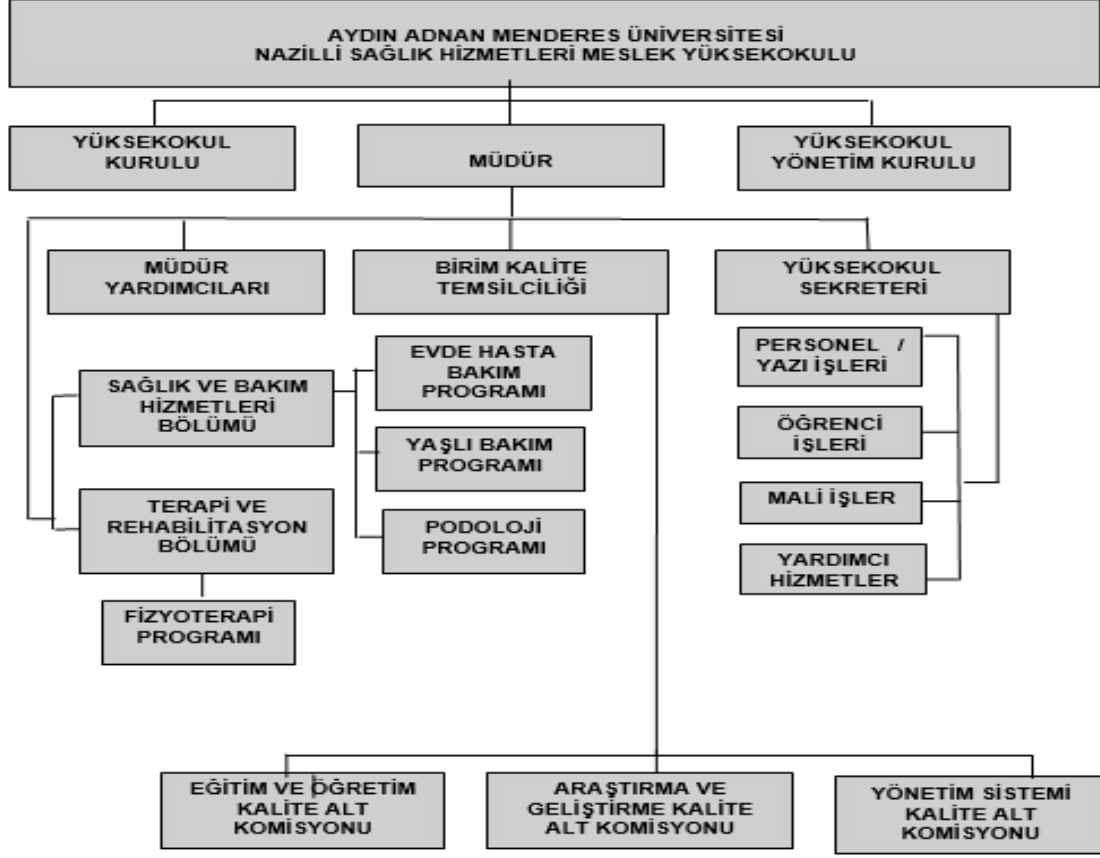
AYDIN ADNAN MENDERES ÜNİVERSİTESİ
NAZİLLİ SAĞLIK HİZMETLERİ MESLEK YÜKSEKOKULU

YÜKSEKOKUL KURULU

MÜDÜR

YÜKSEKOKUL YÖNETİM KURULU

MÜDÜR YARDIMCILARI

BİRİM KALİTE TEMSİLCİLİĞİ

YÜKSEKOKUL SEKRETERİ

SAĞLIK VE BAKIM HİZMETLERİ BÖLÜMÜ

EVDE HASTA BAKIM PROGRAMI

YAŞLI BAKIM PROGRAMI

PODOLOJİ PROGRAMI

TERAPİ VE REHABİLİTASYON BÖLÜMÜ

FİZYOTERAPİ PROGRAMI

PERSONEL / YAZI İŞLERİ

ÖĞRENCİ İŞLERİ

MALİ İŞLER

YARDIMCI HİZMETLER

EĞİTİM VE ÖĞRETİM KALİTE ALT KOMİSYONU

ARAŞTIRMA VE GELİŞTİRME KALİTE ALT KOMİSYONU

YÖNETİM SİSTEMİ KALİTE ALT KOMİSYONU